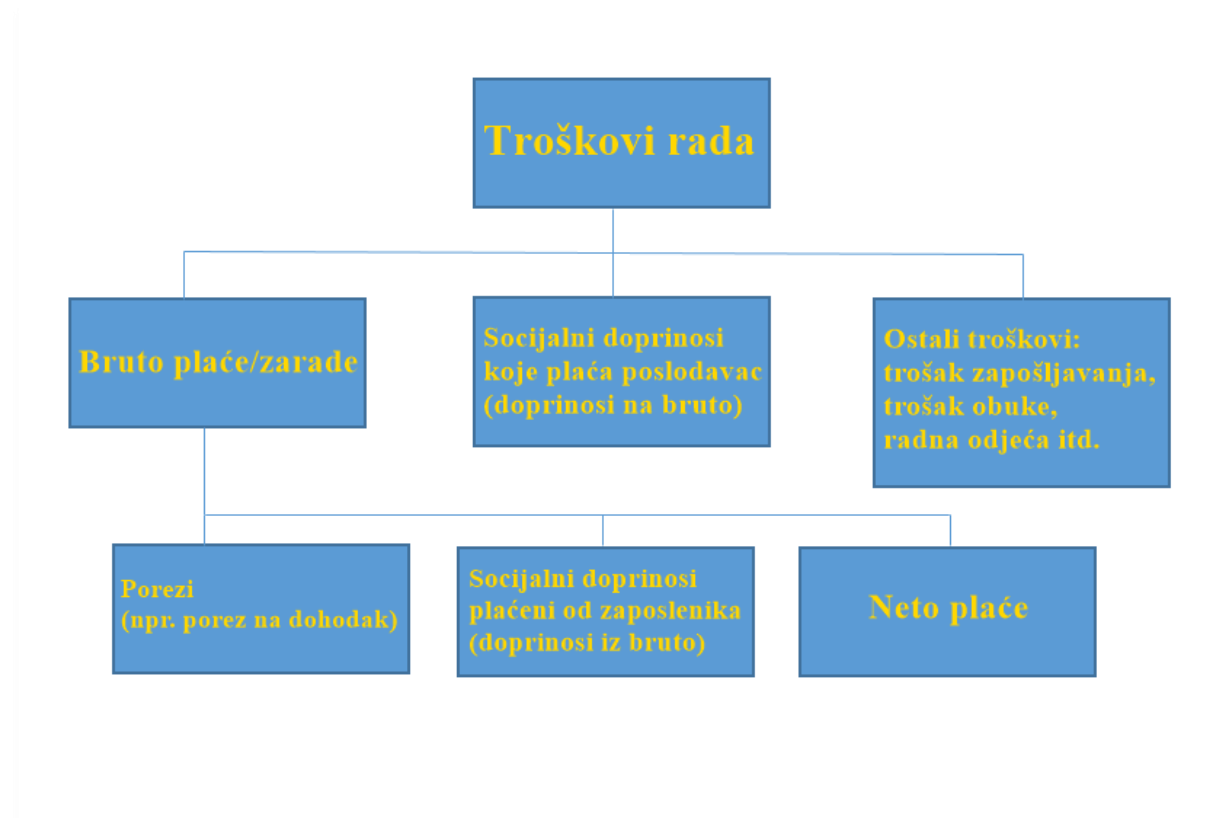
Troškovi rada

Bruto plaće/zarade

Socijalni doprinosi koje plaća poslodavac (doprinosi na bruto)

Ostali troškovi: trošak zapošljavanja, trošak obuke, radna odjeća itd.

Porezi (npr. porez na dohodak)

Socijalni doprinosi plaćeni od zaposlenika (doprinosi iz bruto)

Neto plaće